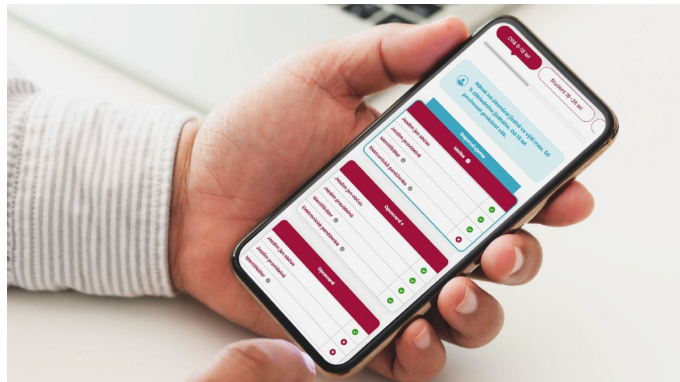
Dítě (6–18 let)

Student (6–26 let)

Náklady na stravování jsou ve výši cca. 60 Kč na osobu/den. Ubytování, na které jste zvyklí, ale za nižší ceny.

Doporučujeme

Nejlépe

Jedním jménem

Jedním příjmením

Identifikace

Residentský průkaz

Doporučené +

Jedním jménem

Jedním příjmením

Identifikace

Elektronická peněženka

Doporučené

Jedním jménem

Jedním příjmením

Identifikace